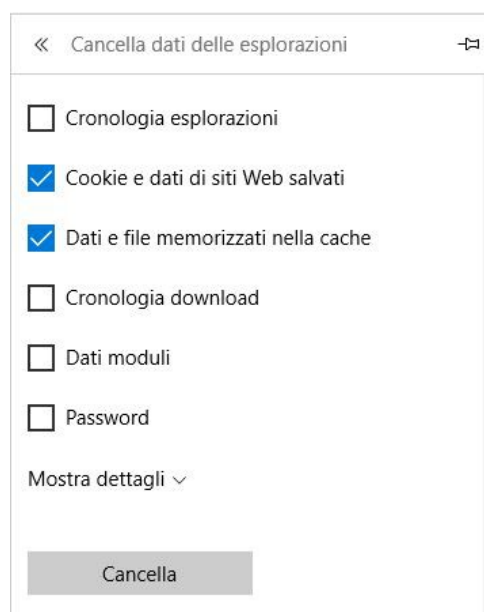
« Cancella dati delle esplorazioni

Cronologia esplorazioni

Cookie e dati di siti Web salvati

Dati e file memorizzati nella cache

Cronologia download

Dati moduli

Password

Mostra dettagli ⌄

Cancella